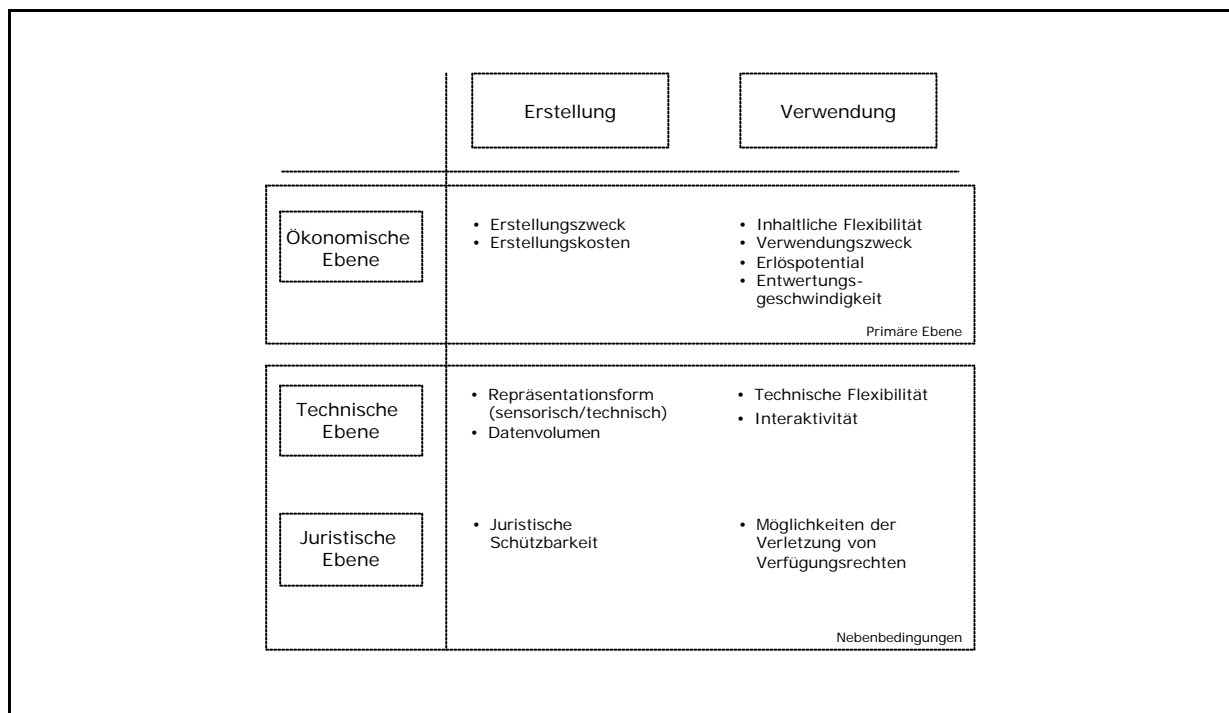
| | Erstellung | Verwendung |
|---|---|---|
| Ökonomische Ebene | • Erstellungszweck<br>• Erstellungskosten | • Inhaltliche Flexibilität<br>• Verwendungszweck<br>• Erlöspotential<br>• Entwertungsgeschwindigkeit |
| | | Primäre Ebene |
| Technische Ebene | • Repräsentationsform (sensorisch/technisch)<br>• Datenvolumen | • Technische Flexibilität<br>• Interaktivität |
| Juristische Ebene | • Juristische Schützbarkeit | • Möglichkeiten der Verletzung von Verfügungsrechten |
| | | Nebenbedingungen |